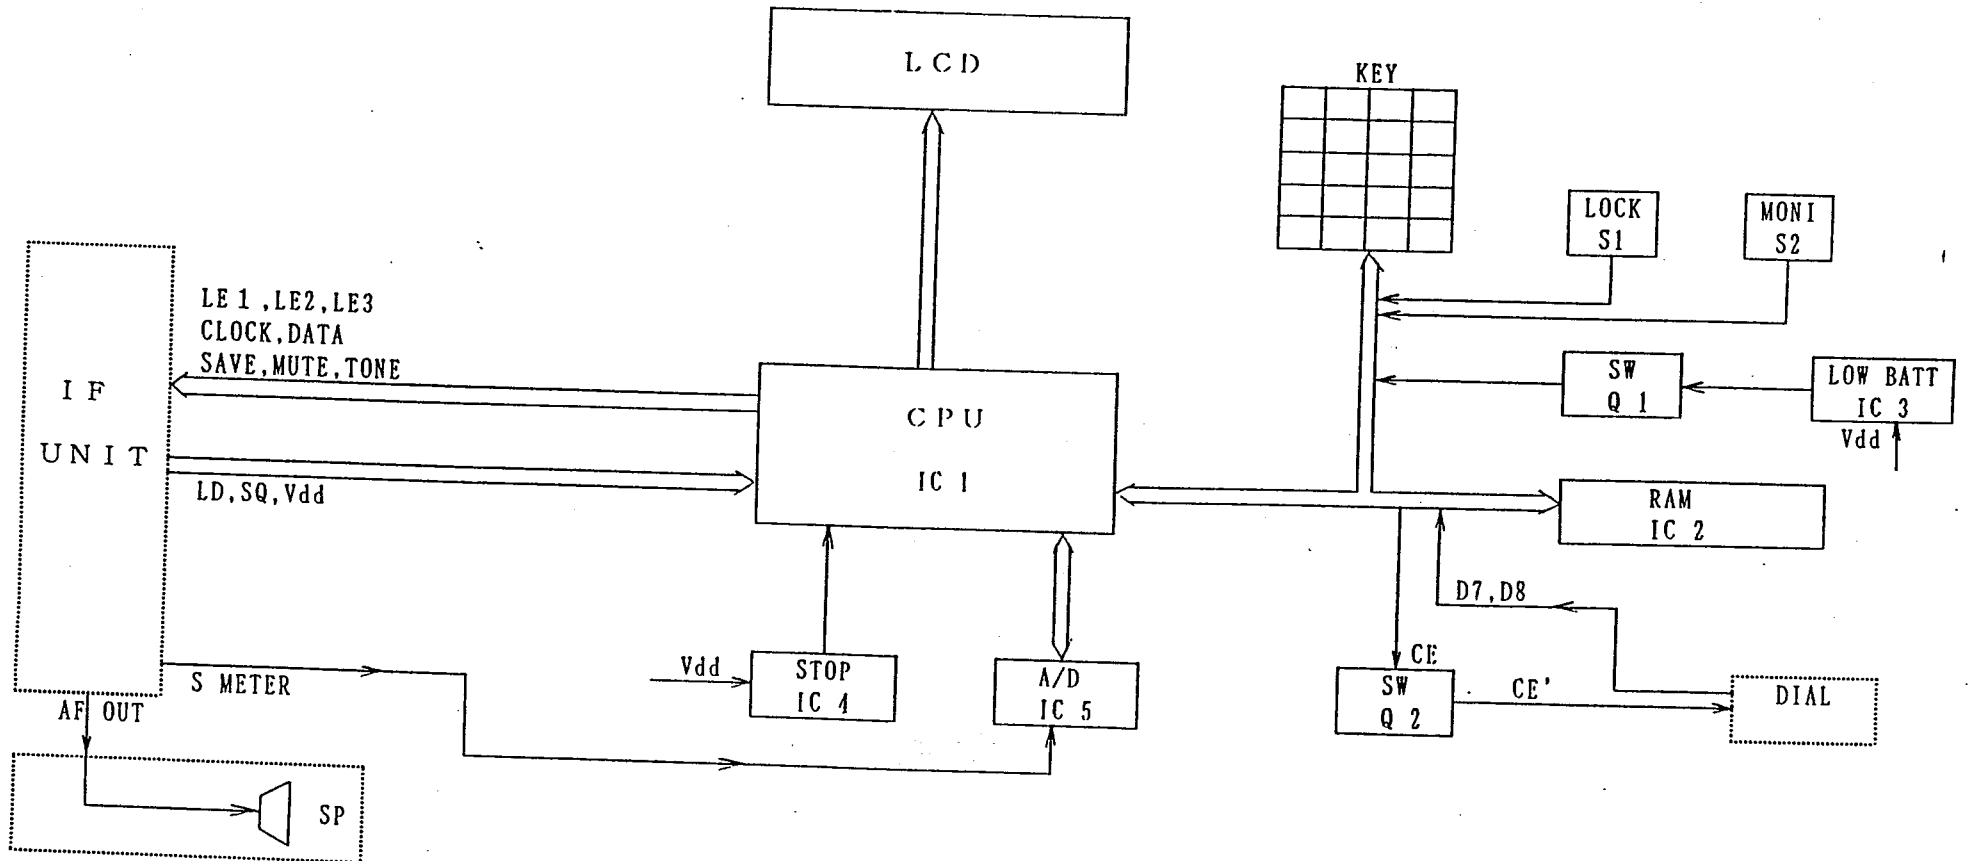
LCD

KEY

LOCK
S1

MONI
S2

I F
UNIT

LE 1 ,LE2,LE3
CLOCK,DATA
SAVE,MUTE,TONE

CPU
IC 1

LD,SQ,Vdd

SW
Q 1

LOW BATT
IC 3

Vdd

RAM
IC 2

D7,D8

CE

SW
Q 2

CE'

DIAL

S METER

Vdd

STOP
IC 4

A/D
IC 5

AF OUT

SP